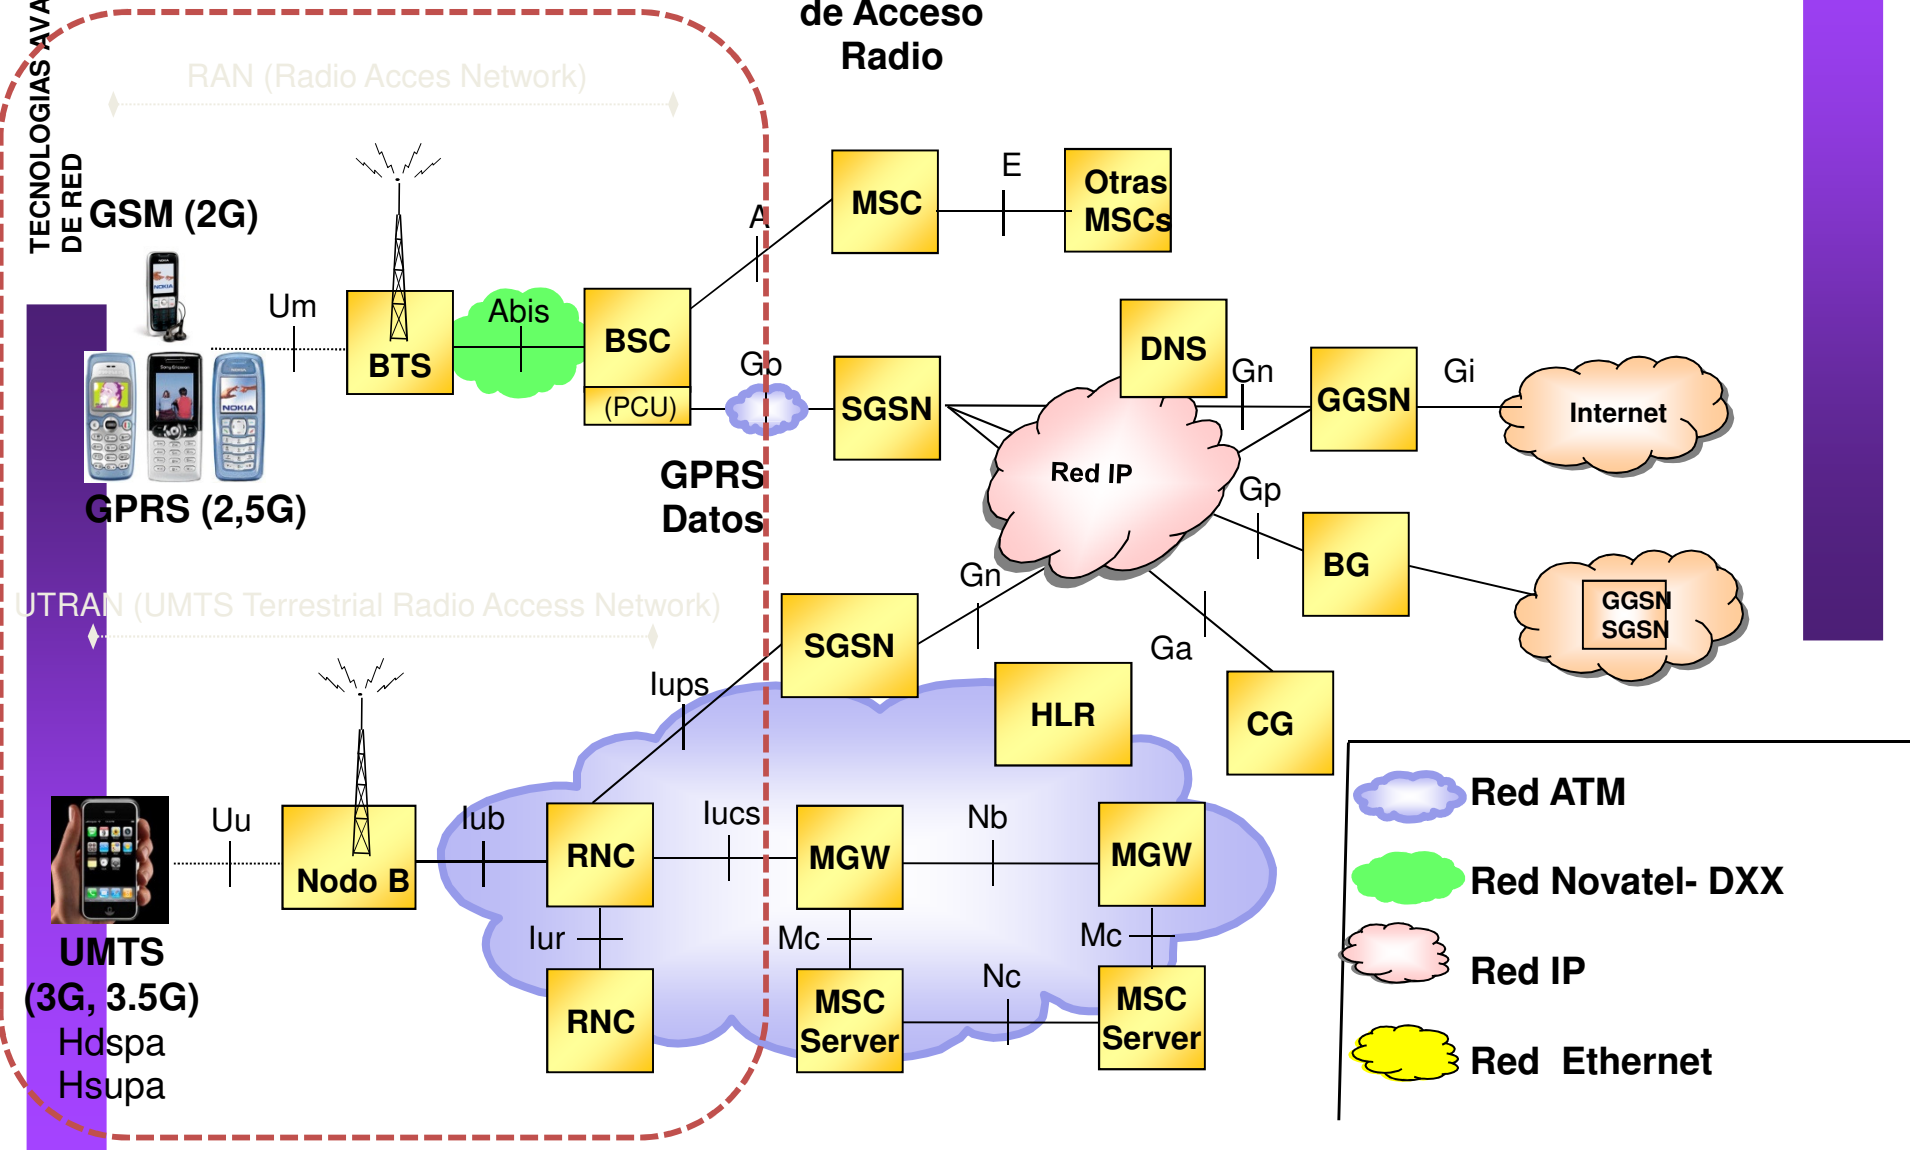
TECNOLOGIAS AVA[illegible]
DE RED

de Acceso
Radio

RAN (Radio Acces Network)

GSM (2G)

Um

BTS

Abis

BSC

(PCU)

A

MSC

E

Otras
MSCs

Gb

SGSN

DNS

Gn

GGSN

Gi

Internet

Red IP

Gp

BG

GGSN
SGSN

GPRS (2,5G)

GPRS
Datos

UTRAN (UMTS Terrestrial Radio Access Network)

Gn

SGSN

Ga

HLR

CG

Iups

Uu

Nodo B

Iub

RNC

Iucs

MGW

Nb

MGW

Iur

Mc

Mc

RNC

MSC
Server

Nc

MSC
Server

UMTS
(3G, 3.5G)
Hdspa
Hsupa

Red ATM

Red Novatel- DXX

Red IP

Red Ethernet